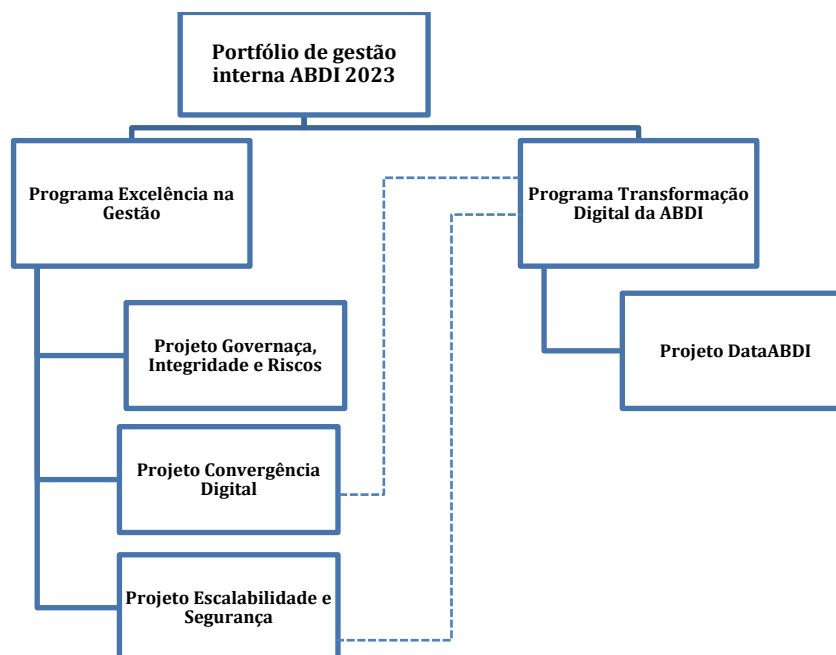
Portfólio de gestão interna ABDI 2023

Programa Excelência na Gestão

Projeto Governança, Integridade e Riscos

Projeto Convergência Digital

Projeto Escalabilidade e Segurança

Programa Transformação Digital da ABDI

Projeto DataABDI